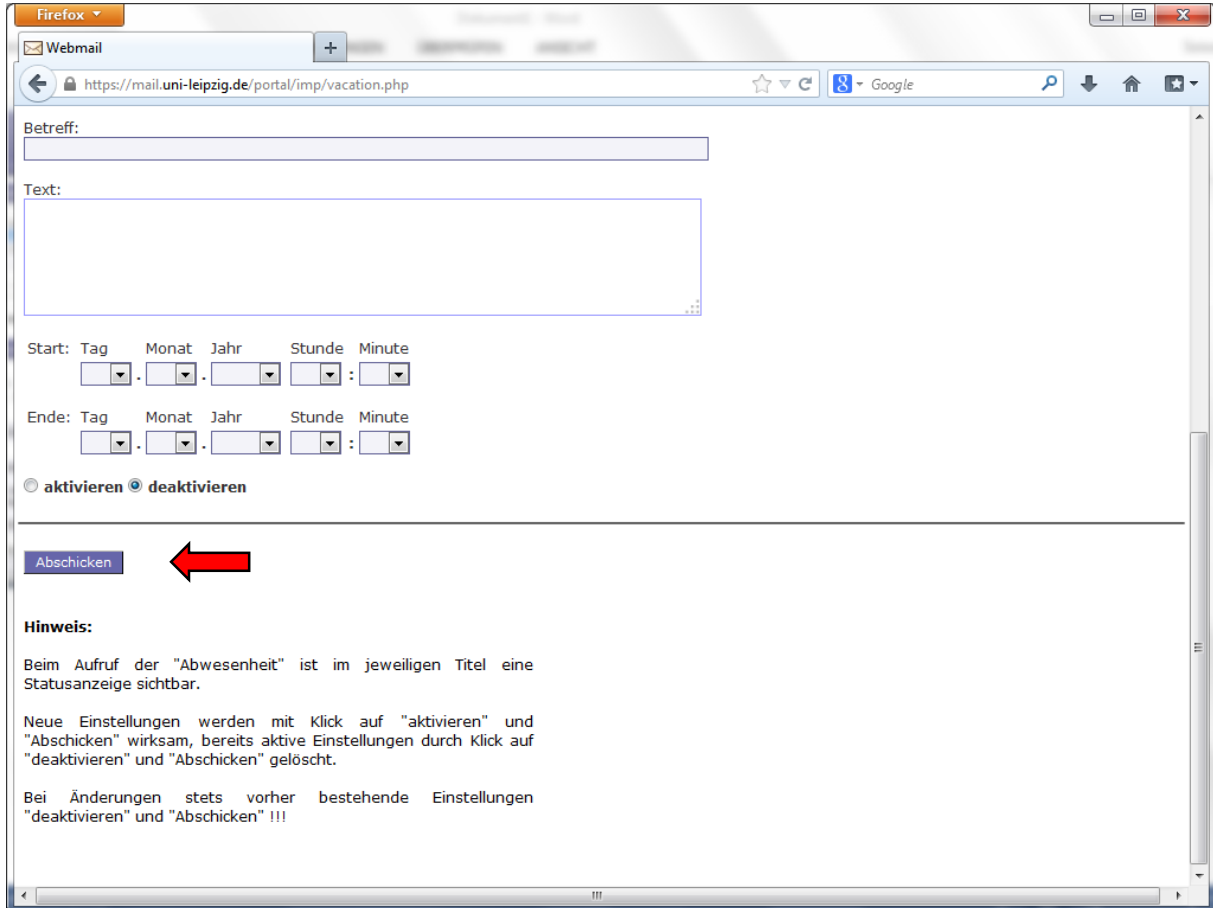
Firefox

Webmail

+

https://mail.uni-leipzig.de/portal/imp/vacation.php

Google

Betreff:

Text:

Start: Tag Monat Jahr Stunde Minute

. . :

Ende: Tag Monat Jahr Stunde Minute

. . :

aktivieren deaktivieren

Abschicken

Hinweis:

Beim Aufruf der "Abwesenheit" ist im jeweiligen Titel eine Statusanzeige sichtbar.

Neue Einstellungen werden mit Klick auf "aktivieren" und "Abschicken" wirksam, bereits aktive Einstellungen durch Klick auf "deaktivieren" und "Abschicken" gelöscht.

Bei Änderungen stets vorher bestehende Einstellungen "deaktivieren" und "Abschicken" !!!